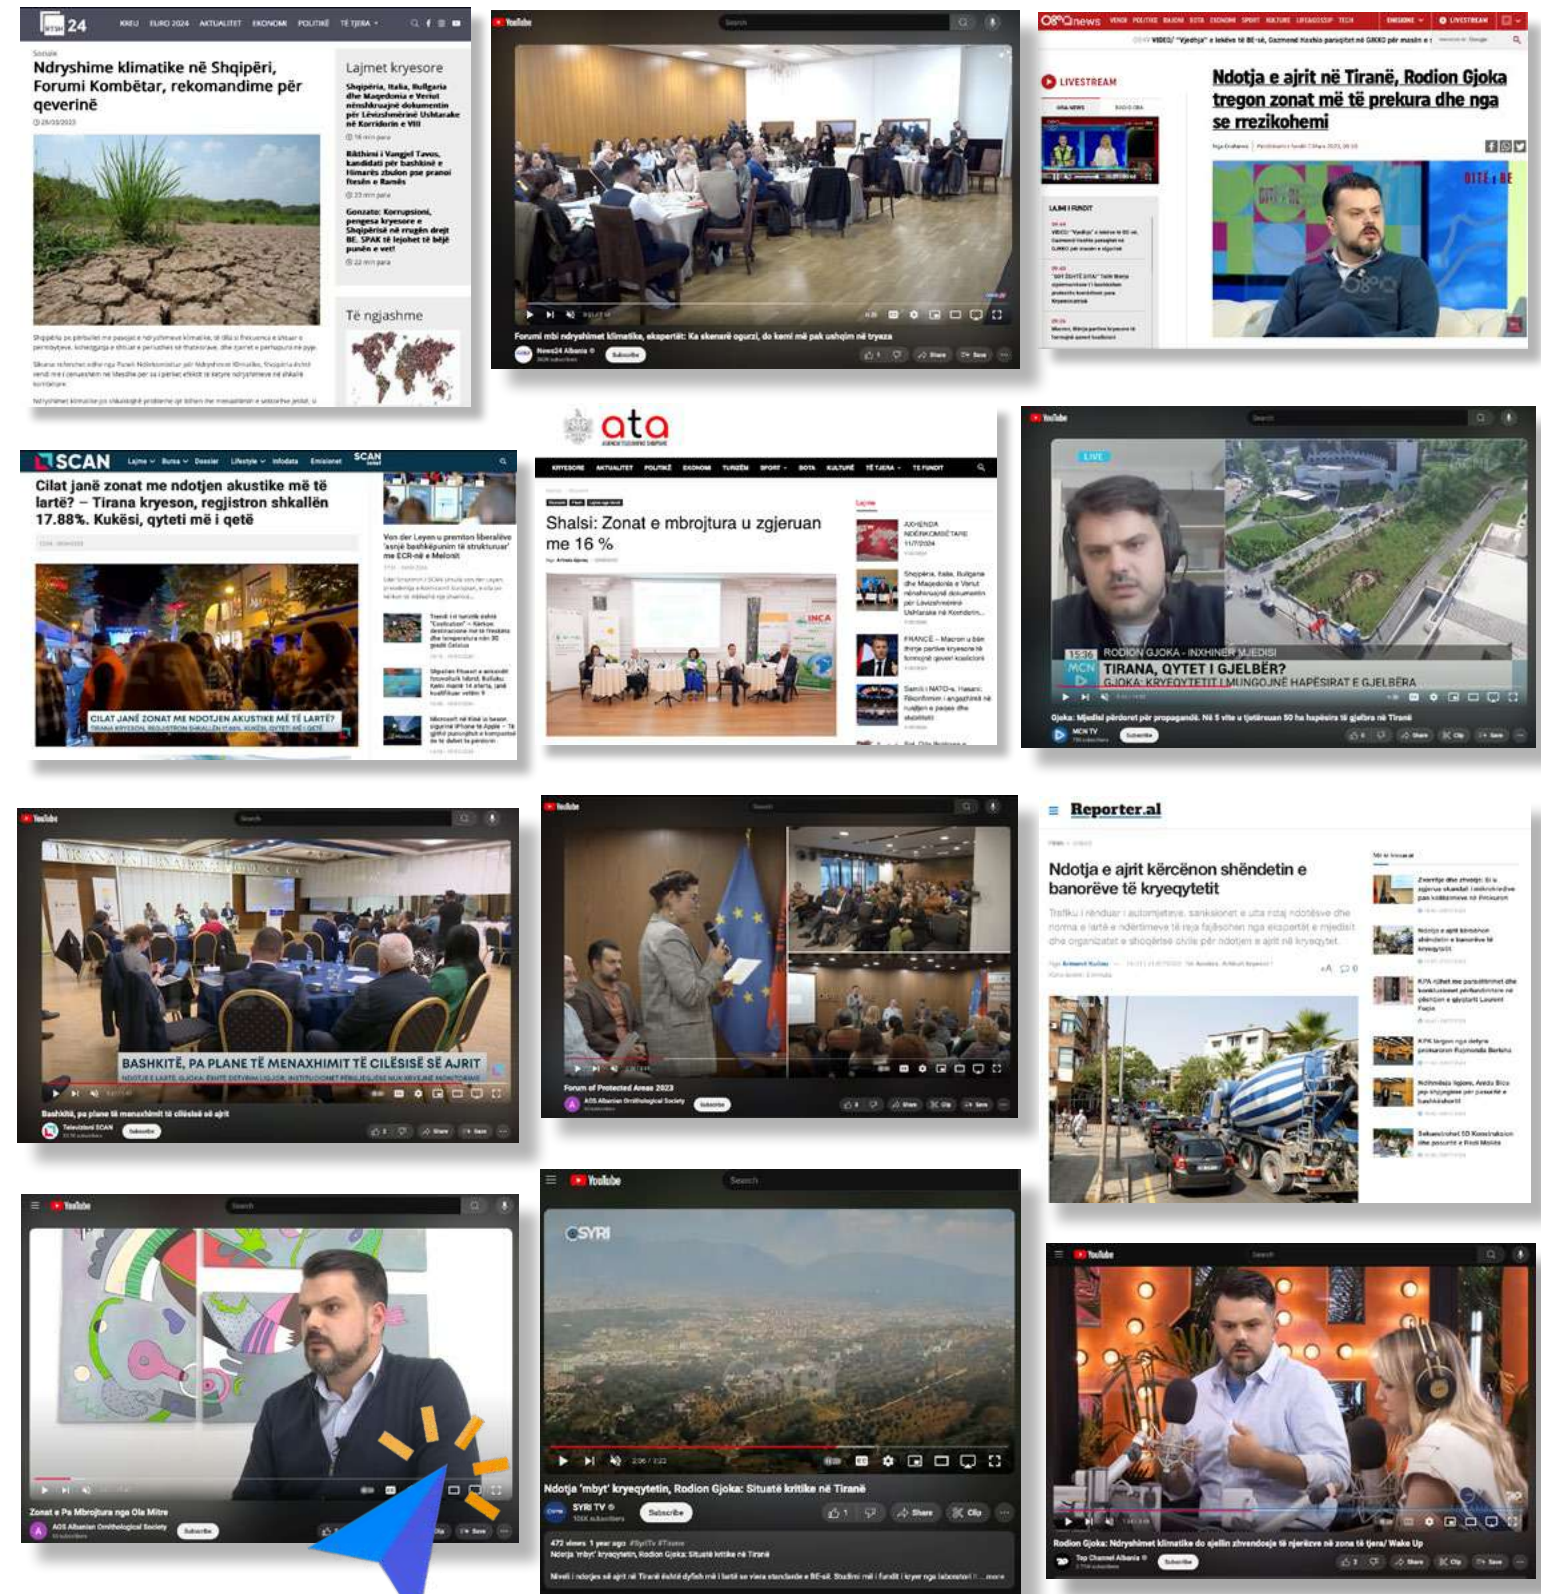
RTSH 24

KREU EURO 2024 AKTUALITET EKONOMI POLITIKË TË TJERA

Ndryshime klimatike në Shqipëri, Forumi Kombëtar, rekomandime për qeverinë

Lajmet kryesore

Shqipëria, Italia, Bullgaria dhe Maqedonia e Veriut nënshkruajnë dokumentin për Lëvizshmërinë Ushtarake në Korridorin e VIII

Bikthimi i Vangjel Tavos, kandidati për bashkinë e Himarës zbulon pse pranoi Ftesën e Ramës

Gonzato: Korrupsioni, pengesa kryesore e Shqipërisë në rrugën drejt BE. SPAK të lejohet të bëjë punën e vet!

Të ngjashme

YouTube

Forumi mbi ndryshimet klimatike, ekspertët: Ka skenarë ogurzi, do kemi më pak ushqim në tryeza

News24 Albania

Subscribe

Share Save

O2 news

LIVESTREAM

Ndotja e ajrit në Tiranë, Rodion Gjoka tregon zonat më të prekura dhe nga se rrezikohemi

SCAN

Lajme Bursa Dossier Lifestyle Infodata Emisionet

Cilat janë zonat me ndotjen akustike më të lartë? – Tirana kryeson, regjistron shkallën 17.88%. Kukësi, qyteti më i qetë

CILAT JANË ZONAT ME NDOTJEN AKUSTIKE MË TË LARTË?

ata

KRYESORE AKTUALITET POLITIKË EKONOMI TURIZËM SPORT BOTA KULTURË TË TJERA TË FUNDIT

Shalsi: Zonat e mbrojtura u zgjeruan me 16 %

YouTube

LIVE

RODION GJOKA - INXHINIER MJEDISI

TIRANA, QYTET I GJELBËR?

GJOKA: KRYEQYTETIT I MUNGOJNË HAPËSIRAT E GJELBËRA

Gjoka: Mjedisi përdoret për propagandë. Në 5 vite u tjetërsuan 50 ha hapësira të gjelbra në Tiranë

MCN TV

Subscribe

YouTube

BASHKITË, PA PLANE TË MENAXHIMIT TË CILËSISË SË AJRIT

Bashkitë, pa plane të menaxhimit të cilësisë së ajrit

Televizioni SCAN

Subscribe

Share Save

YouTube

Forum of Protected Areas 2023

AOS Albanian Ornithological Society

Subscribe

Share Clip Save

Reporter.al

Ndotja e ajrit kërcënon shëndetin e banorëve të kryeqytetit

YouTube

Zonat e Pa Mbrojtura nga Ola Mitre

AOS Albanian Ornithological Society

Subscribe

YouTube

SYRI

Ndotja 'mbyt' kryeqytetin, Rodion Gjoka: Situatë kritike në Tiranë

SYRI TV

Subscribe

Share Clip

472 views 1 year ago #SyriTv #Tirane

Ndotja 'mbyt' kryeqytetin, Rodion Gjoka: Situatë kritike në Tiranë

Niveli i ndotjes së ajrit në Tiranë është dyfish më i lartë se niveli standarde e BE-së. Studimi më i fundit i kryer nga laboratori i ...more

YouTube

Rodion Gjoka: Ndryshimet klimatike do sjellin zhvendosje të njerëzve në zona të tjera/ Wake Up

Top Channel Albania

Subscribe

Share Clip Save